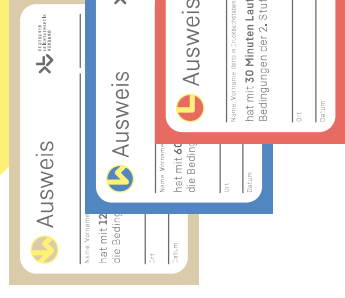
Ausweis

Name Vorname

hat mit 12

die Bedingu

Ort

Datum

Ausweis

Name Vorname

hat mit 60

die Beding

Ort

Datum

Ausweis

Name Vorname hat im Gleichschritten

hat mit 30 Minuten Lauf

Bedingungen der 2. Stuf

Ort

Datum